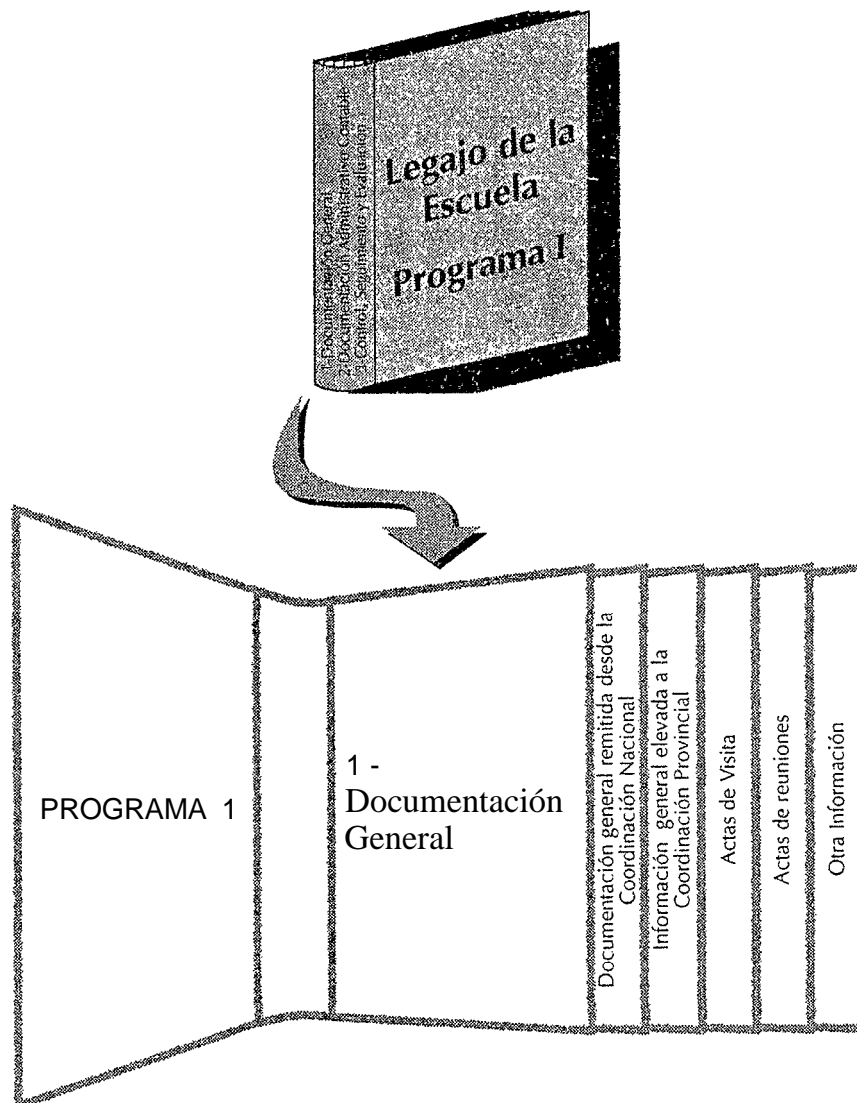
Legajo de la Escuela

Programa I

1 Documentación General
2 Documentación Administrativo Contable
3 Control, Seguimiento y Evaluación

PROGRAMA 1

1 - Documentación General

Documentación general remitida desde la Coordinación Nacional

Información general elevada a la Coordinación Provincial

Actas de Visita

Actas de reuniones

Otra Información